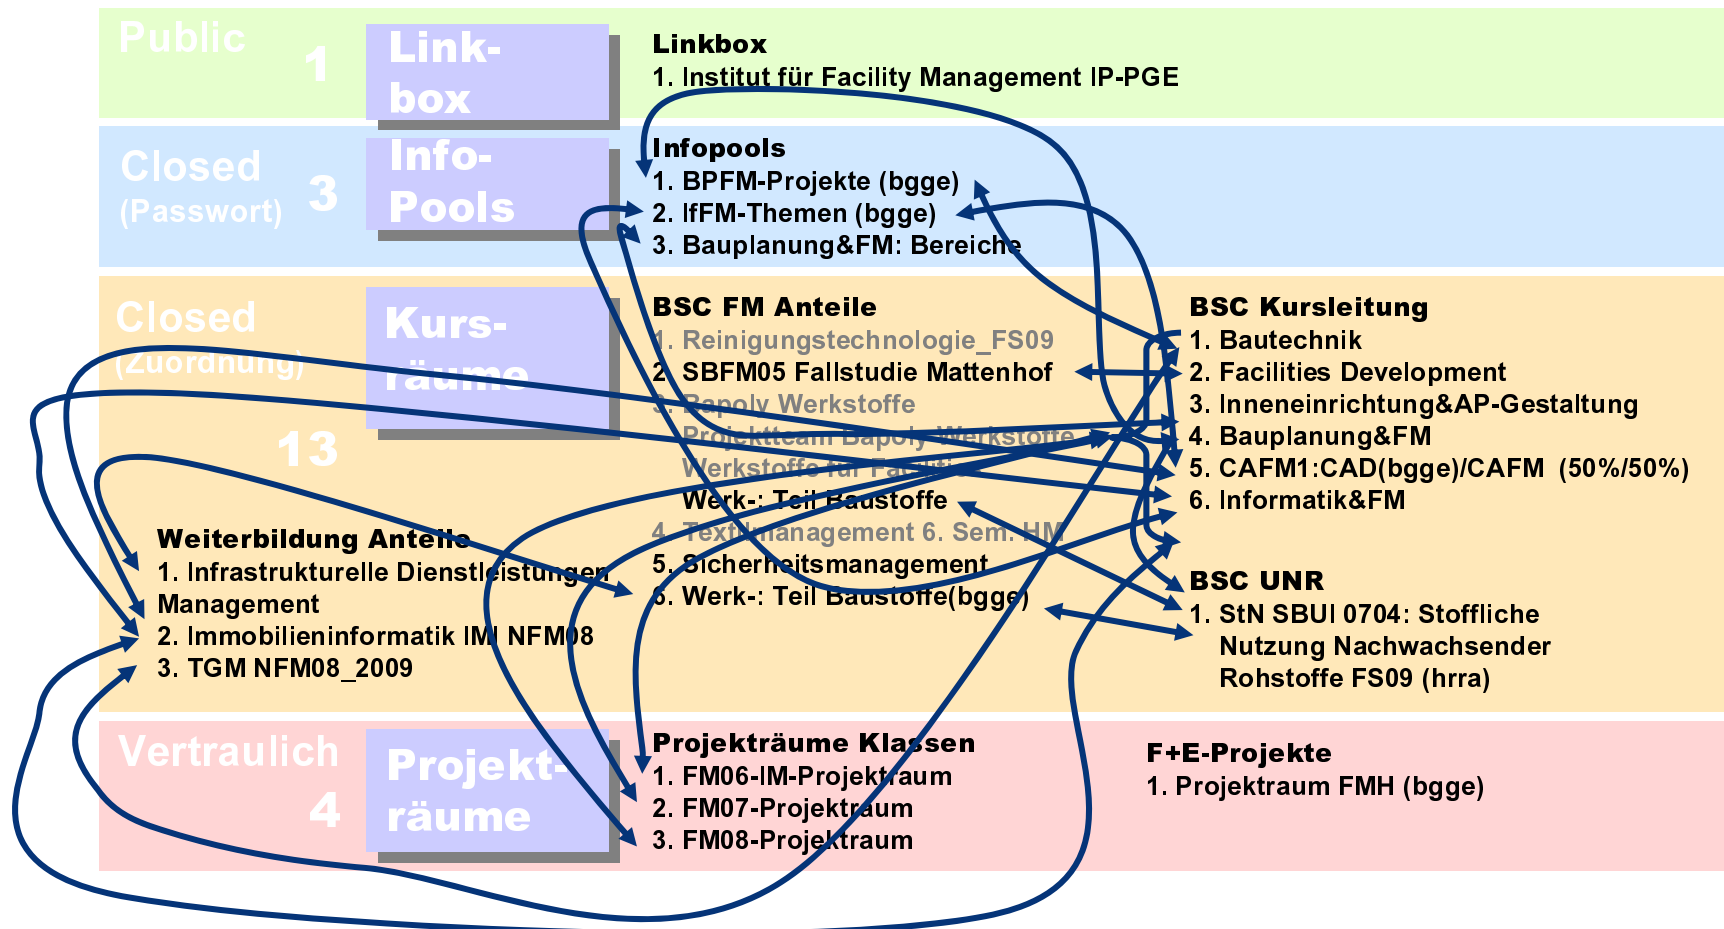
Public 1 Link-box

Linkbox
1. Institut für Facility Management IP-PGE

Closed (Passwort) 3 Info-Pools

Infopools
1. BPFM-Projekte (bgge)
2. IfFM-Themen (bgge)
3. Bauplanung&FM: Bereiche

Closed (Zuordnung) Kurs-räume 13

BSC FM Anteile
1. Reinigungstechnologie_FS09
2. SBFM05 Fallstudie Mattenhof
3. Bapoly Werkstoffe
Projektteam Bapoly Werkstoffe
Werkstoffe für Facilities
Werk-: Teil Baustoffe
4. Textilmanagement 6. Sem. HM
5. Sicherheitsmanagement
6. Werk-: Teil Baustoffe(bgge)

BSC Kursleitung
1. Bautechnik
2. Facilities Development
3. Inneneinrichtung&AP-Gestaltung
4. Bauplanung&FM
5. CAFM1:CAD(bgge)/CAFM (50%/50%)
6. Informatik&FM

BSC UNR
1. StN SBUI 0704: Stoffliche Nutzung Nachwachsender Rohstoffe FS09 (hrra)

Weiterbildung Anteile
1. Infrastrukturelle Dienstleistungen Management
2. Immobilieninformatik IMI NFM08
3. TGM NFM08_2009

Vertraulich 4 Projekt-räume

Projekträume Klassen
1. FM06-IM-Projektraum
2. FM07-Projektraum
3. FM08-Projektraum

F+E-Projekte
1. Projektraum FMH (bgge)